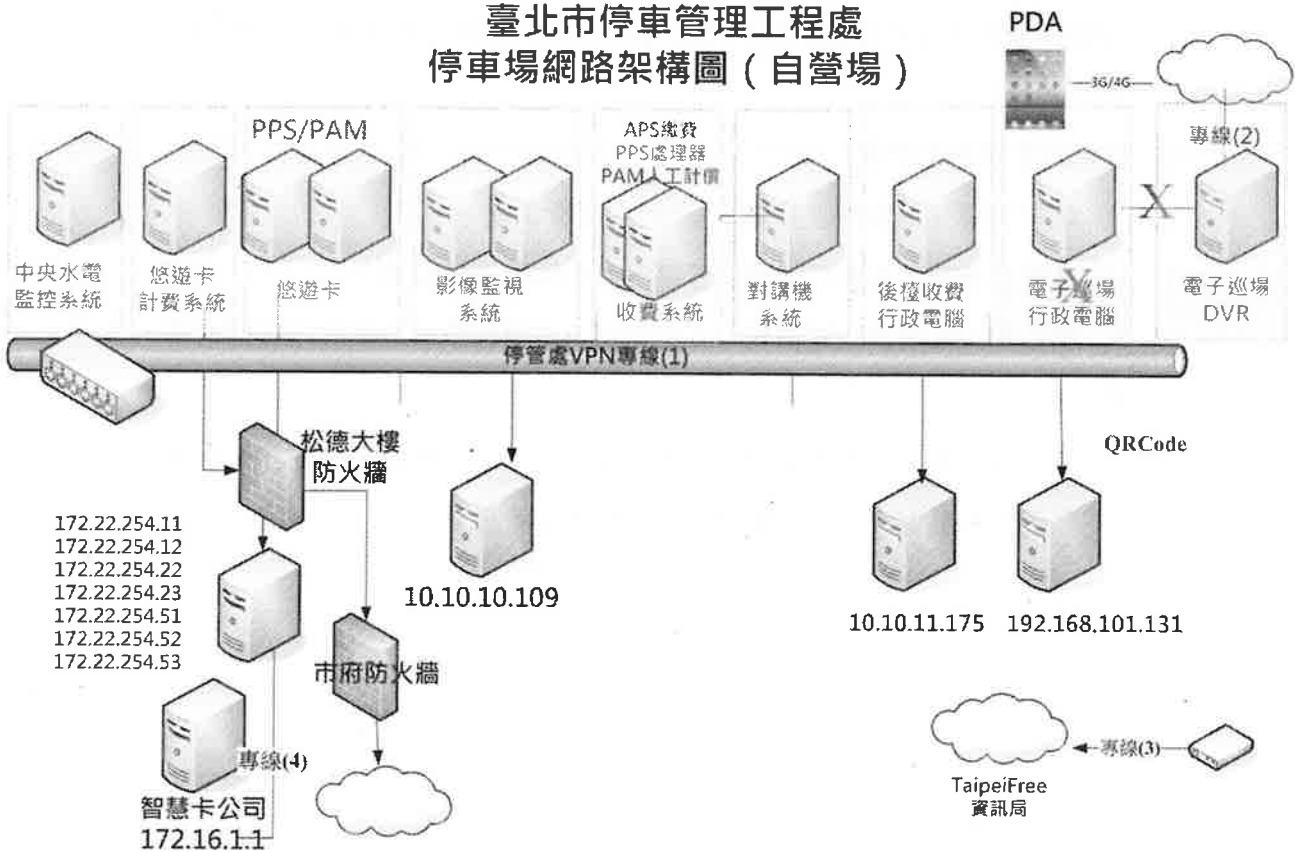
臺北市停車管理工程處
停車場網路架構圖（自營場）

PDA
3G/4G
專線(2)

PPS/PAM
APS繳費
PPS處理器
PAM人工計價

中央水電監控系統
悠遊卡計費系統
悠遊卡
影像監視系統
收費系統
對講機系統
後檯收費行政電腦
電子巡場行政電腦
電子巡場DVR

停管處VPN專線(1)

松德大樓防火牆
QRCode

172.22.254.11
172.22.254.12
172.22.254.22
172.22.254.23
172.22.254.51
172.22.254.52
172.22.254.53

10.10.10.109
10.10.11.175
192.168.101.131

市府防火牆
專線(4)
智慧卡公司
172.16.1.1

專線(3)
TaipeiFree
資訊局